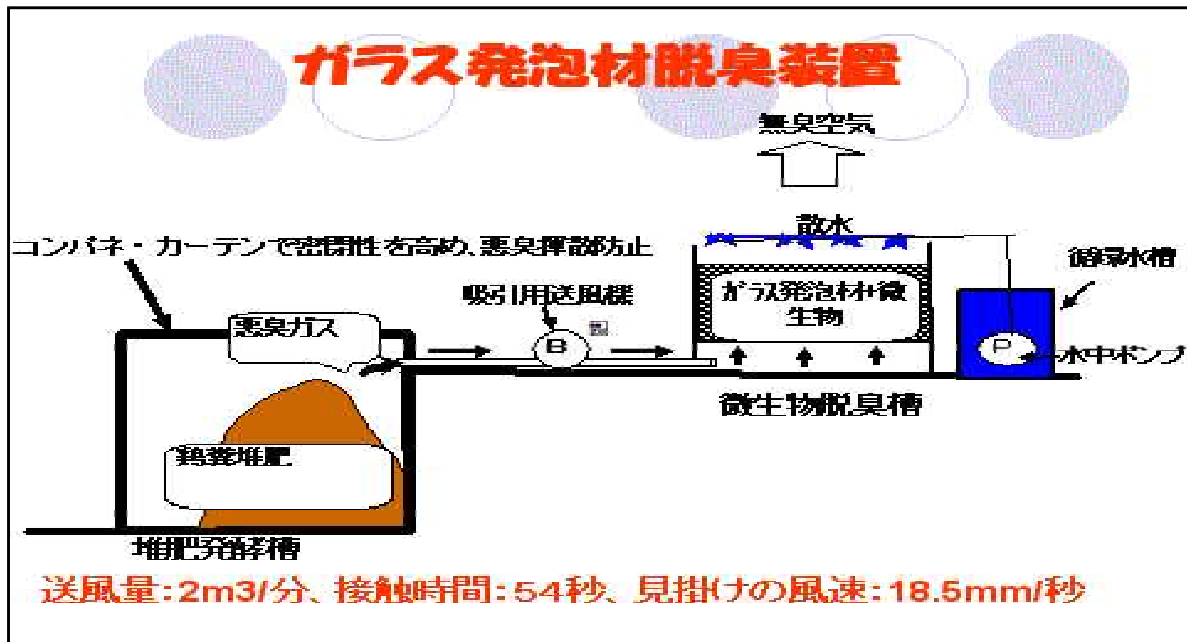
ガラス発泡材脱臭装置

無臭空気

散水

コンパネ・カーテンで密閉性を高め、悪臭揮散防止

循環水槽

吸引用送風機

ガラス発泡材+微生物

悪臭ガス

B

P

水中ポンプ

微生物脱臭槽

鶏糞堆肥

堆肥発酵槽

送風量:2m3/分、接触時間:54秒、見掛けの風速:18.5mm/秒